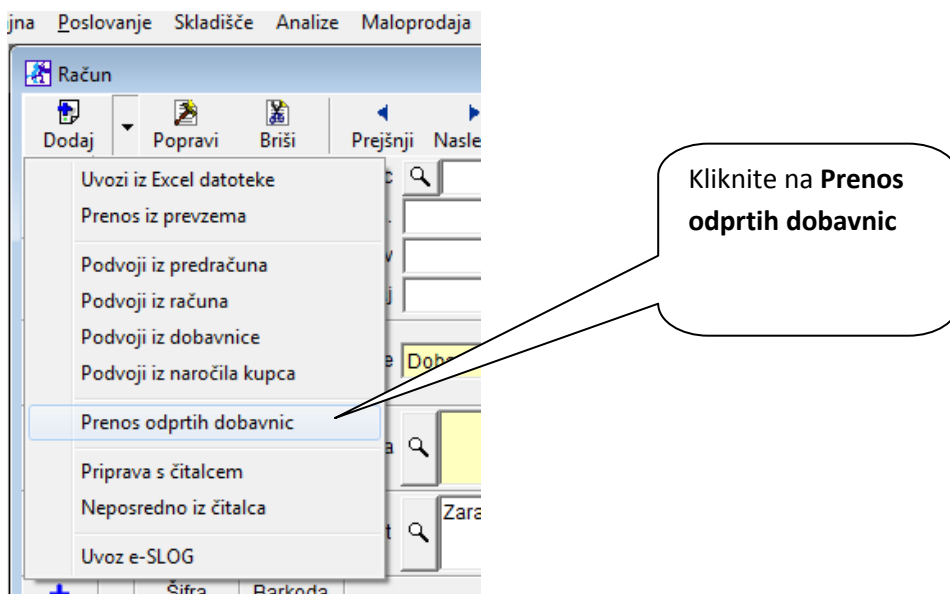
jna Poslovanje Skladišče Analize Maloprodaja

Račun

Dodaj Popravi Briši Prejšnji Nasle

Uvozi iz Excel datoteke
Prenos iz prevzema
Podvoji iz predračuna
Podvoji iz računa
Podvoji iz dobavnice
Podvoji iz naročila kupca
Prenos odprtih dobavnic
Priprava s čitalcem
Neposredno iz čitalca
Uvoz e-SLOG

Dob

Zara

Šifra Barkoda

Kliknite na **Prenos odprtih dobavnic**